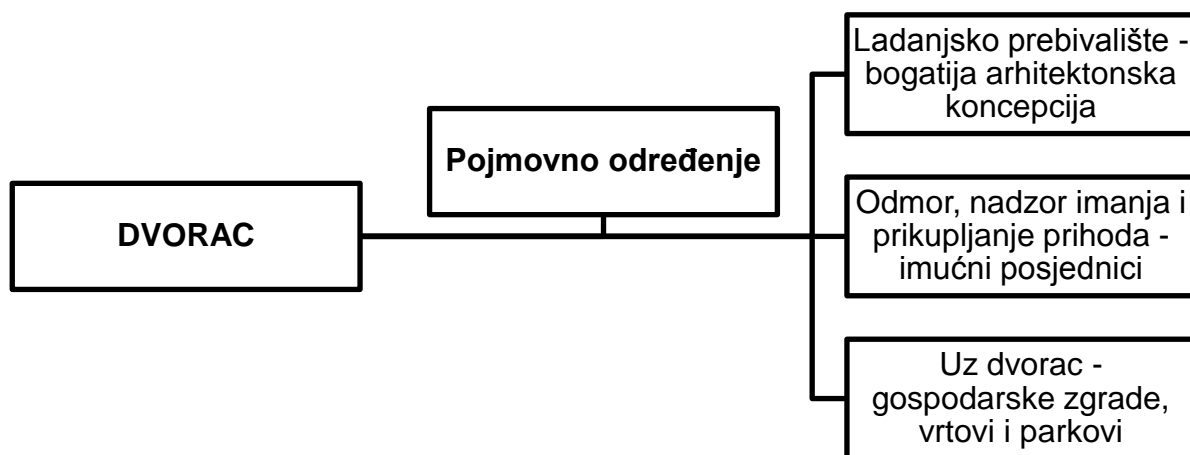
DVORAC

Pojmovno određenje

Ladanjsko prebivalište - bogatija arhitektonska koncepcija

Odmor, nadzor imanja i prikupljanje prihoda - imućni posjednici

Uz dvorac - gospodarske zgrade, vrtovi i parkovi